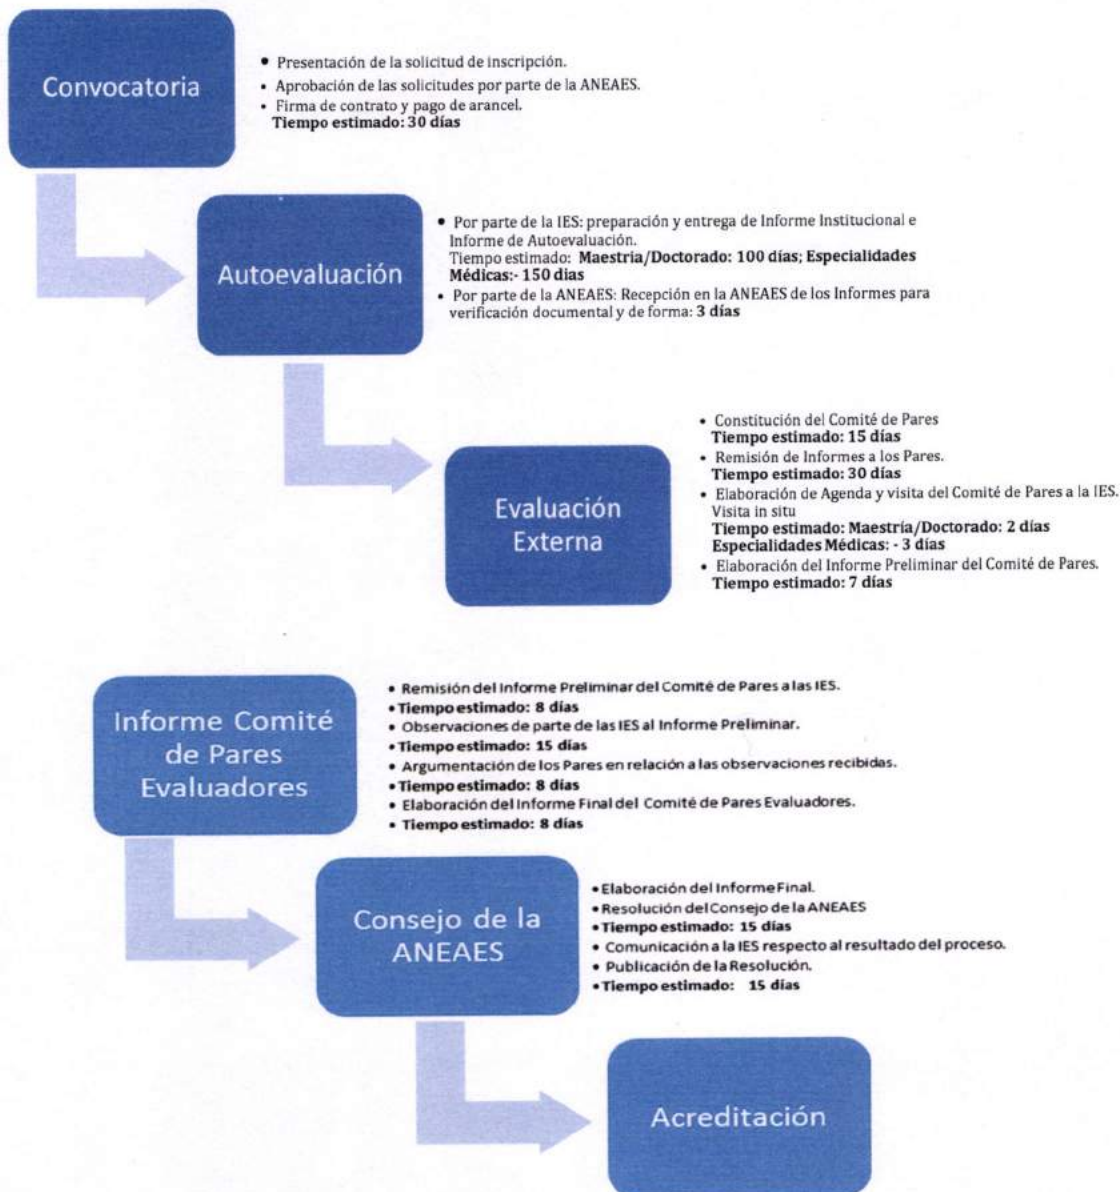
Convocatoria

• Presentación de la solicitud de inscripción.
• Aprobación de las solicitudes por parte de la ANEAES.
• Firma de contrato y pago de arancel.
Tiempo estimado: 30 días

Autoevaluación

• Por parte de la IES: preparación y entrega de Informe Institucional e Informe de Autoevaluación.
Tiempo estimado: Maestria/Doctorado: 100 días; Especialidades Médicas:- 150 días
• Por parte de la ANEAES: Recepción en la ANEAES de los Informes para verificación documental y de forma: 3 días

Evaluación Externa

• Constitución del Comité de Pares
Tiempo estimado: 15 días
• Remisión de Informes a los Pares.
Tiempo estimado: 30 días
• Elaboración de Agenda y visita del Comité de Pares a la IES. Visita in situ
Tiempo estimado: Maestría/Doctorado: 2 días
Especialidades Médicas: - 3 días
• Elaboración del Informe Preliminar del Comité de Pares.
Tiempo estimado: 7 días

Informe Comité de Pares Evaluadores

• Remisión del Informe Preliminar del Comité de Pares a las IES.
• Tiempo estimado: 8 días
• Observaciones de parte de las IES al Informe Preliminar.
• Tiempo estimado: 15 días
• Argumentación de los Pares en relación a las observaciones recibidas.
• Tiempo estimado: 8 días
• Elaboración del Informe Final del Comité de Pares Evaluadores.
• Tiempo estimado: 8 días

Consejo de la ANEAES

• Elaboración del Informe Final.
• Resolución del Consejo de la ANEAES
• Tiempo estimado: 15 días
• Comunicación a la IES respecto al resultado del proceso.
• Publicación de la Resolución.
• Tiempo estimado: 15 días

Acreditación